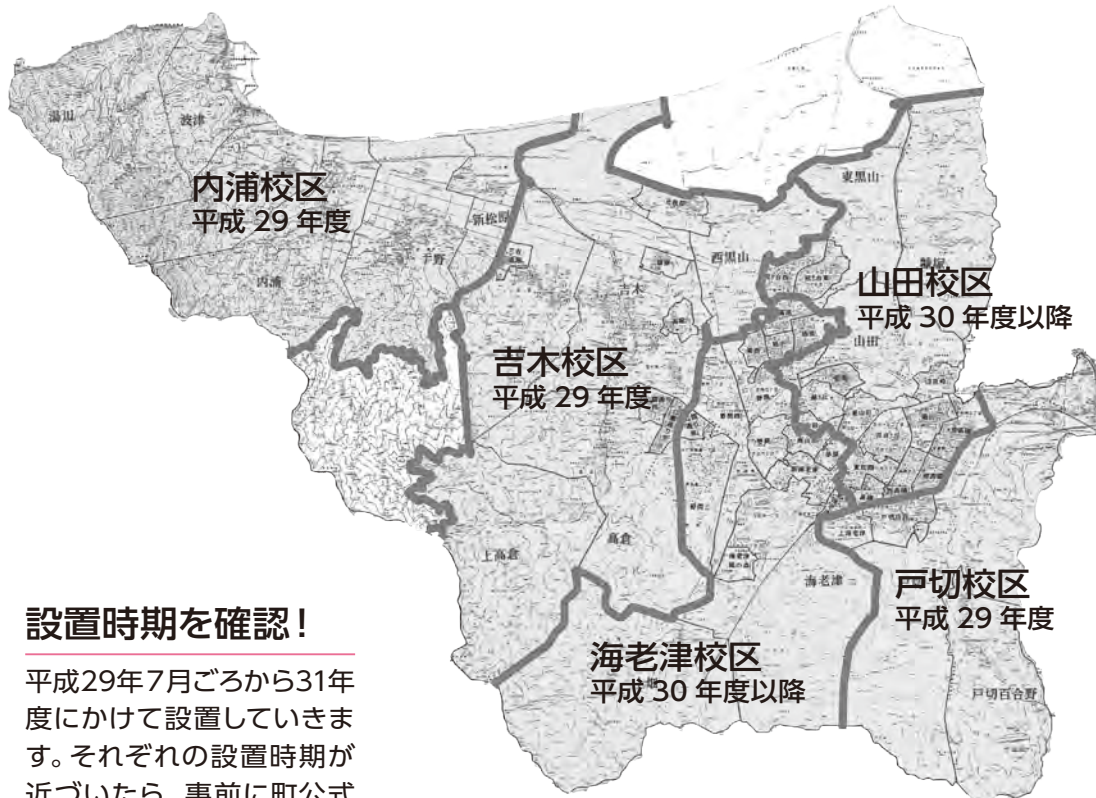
湯山

波津

内浦校区
平成 29 年度

新松原

千野

内浦

東黒山

西黒山

吉木

山田校区
平成 30 年度以降

山田

吉木校区
平成 29 年度

上高倉

高倉

海老津

戸切校区
平成 29 年度

戸切百合野

海老津校区
平成 30 年度以降

設置時期を確認！

平成29年7月ごろから31年度にかけて設置していきます。それぞれの設置時期が近づいたら、事前に町公式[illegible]